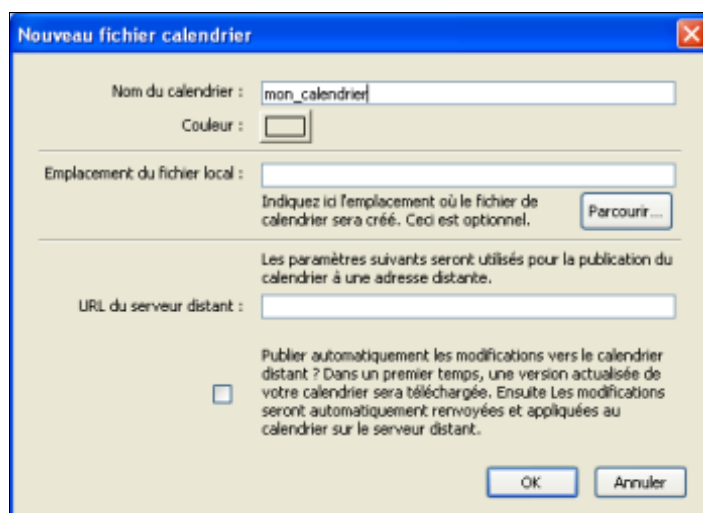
Nouveau fichier calendrier

Nom du calendrier : mon_calendrier

Couleur :

Emplacement du fichier local :

Indiquez ici l'emplacement où le fichier de calendrier sera créé. Ceci est optionnel.

Parcourir...

Les paramètres suivants seront utilisés pour la publication du calendrier à une adresse distante.

URL du serveur distant :

Publier automatiquement les modifications vers le calendrier distant ? Dans un premier temps, une version actualisée de votre calendrier sera téléchargée. Ensuite Les modifications seront automatiquement renvoyées et appliquées au calendrier sur le serveur distant.

OK

Annuler